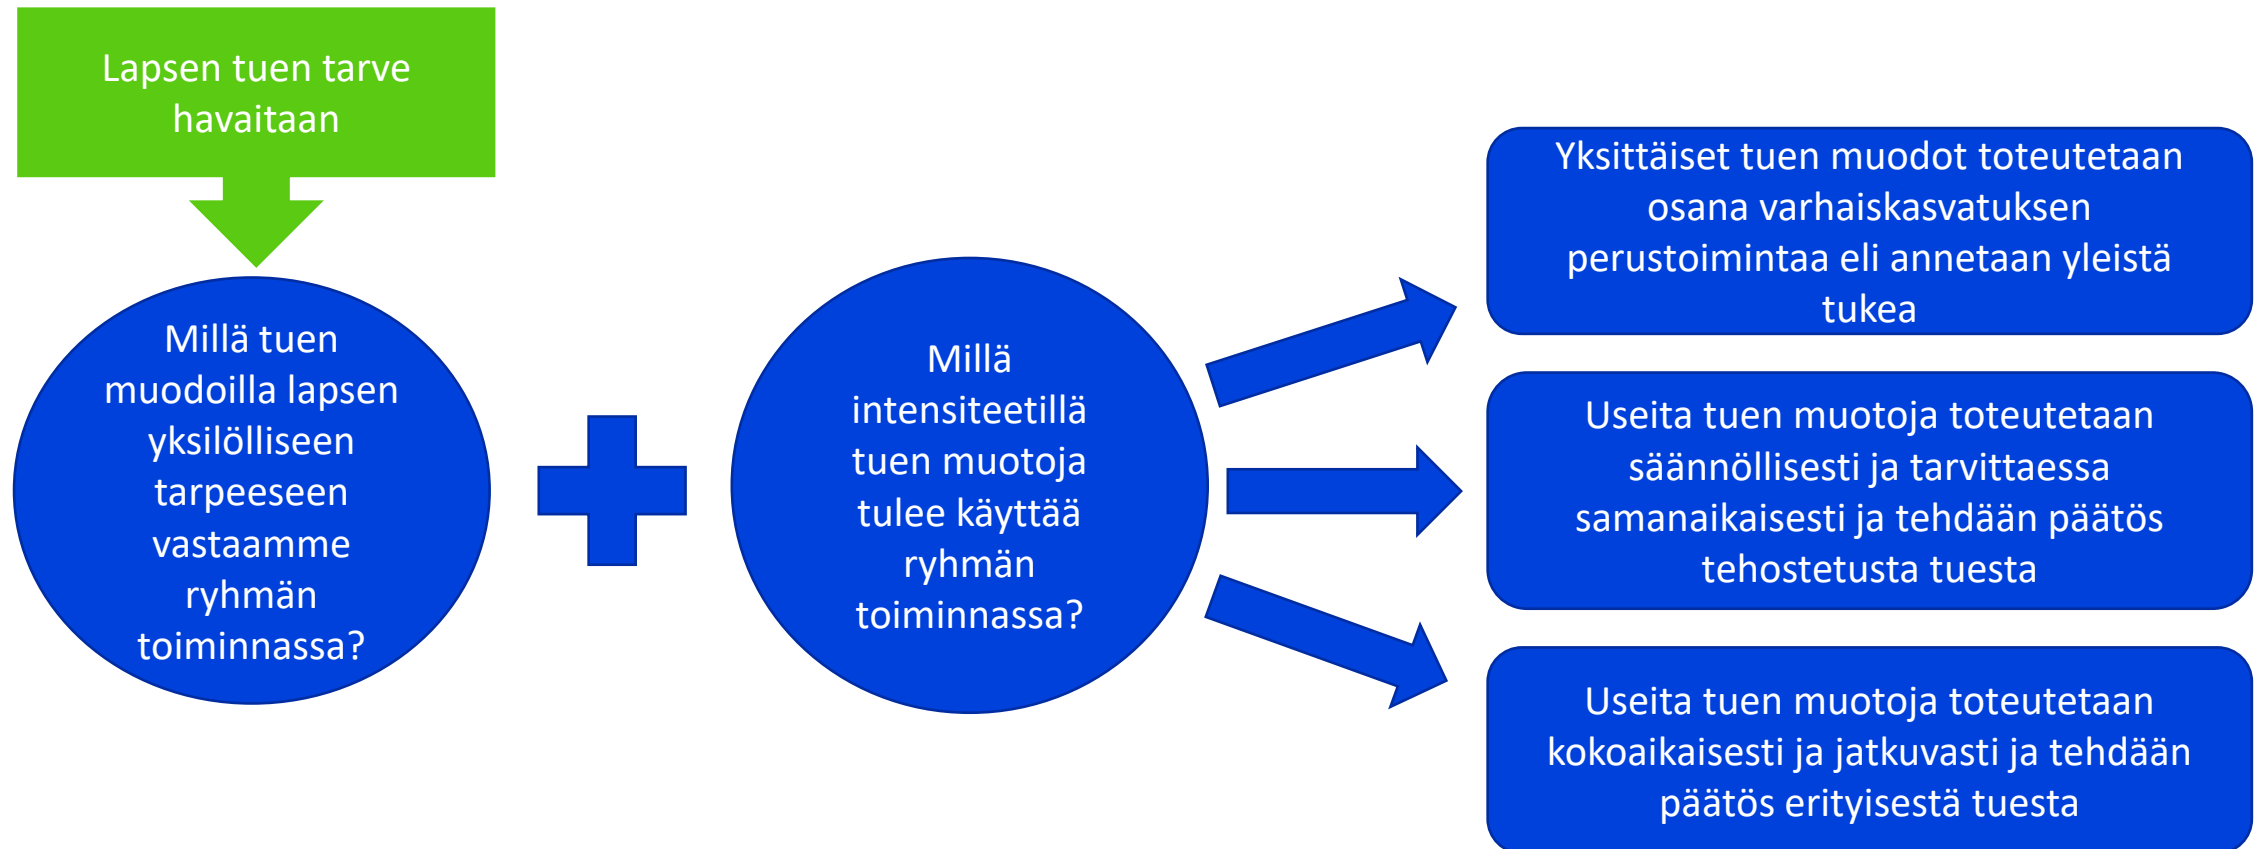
Lapsen tuen tarve havaitaan

Millä tuen muodoilla lapsen yksilölliseen tarpeeseen vastaamme ryhmän toiminnassa?

Millä intensiteetillä tuen muotoja tulee käyttää ryhmän toiminnassa?

Yksittäiset tuen muodot toteutetaan osana varhaiskasvatuksen perustoimintaa eli annetaan yleistä tukea

Useita tuen muotoja toteutetaan säännöllisesti ja tarvittaessa samanaikaisesti ja tehdään päätös tehostetusta tuesta

Useita tuen muotoja toteutetaan kokoaikaisesti ja jatkuvasti ja tehdään päätös erityisestä tuesta